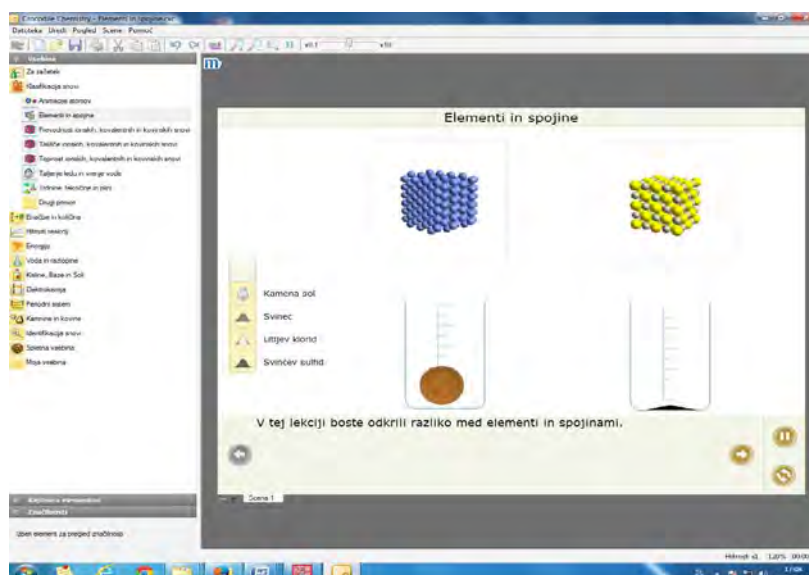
Crocodile Chemistry - Elementi in spojine.ccc

Datoteka Uredi Pogled Scene Pomoč

Vsebina

Za začetek

Klasifikacija snovi

Animacije atomov

Elementi in spojine

Prevodnost ionskih, kovalentnih in kovinskih snovi

Tališče ionskih, kovalentnih in kovinskih snovi

Topnost ionskih, kovalentnih in kovinskih snovi

Taljenje ledu in vretje vode

Ustrine tekočine in plini

Drugi primeri

Enačbe in količine

Hitrost reakcij

Energija

Voda in raztopine

Kisline, Baze in Soli

Elektrokemija

Periodni sistem

Kamnine in kovine

Identifikacija snovi

Splošna vaščina

Moja vaščina

Elementi in spojine

Kamena sol

Svinec

Litijev klorid

Svinčev sulfid

V tej lekciji boste odkrili razliko med elementi in spojinami.

Scena 1

Knjižnica elementov

Značilnosti

Izberi element za pregled značilnosti

Hitrost x1 120% 00:00